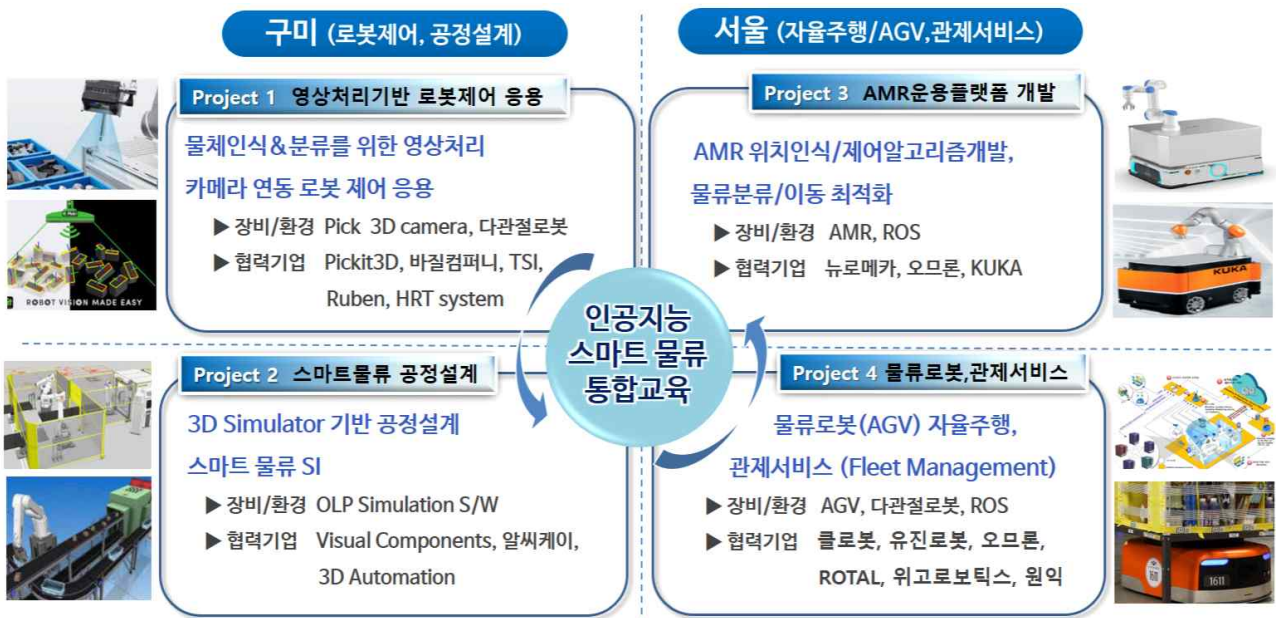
구미 (로봇제어, 공정설계)

서울 (자율주행/AGV,관제서비스)

Project 1 영상처리기반 로봇제어 응용

물체인식&분류를 위한 영상처리

카메라 연동 로봇 제어 응용

▶ 장비/환경 Pick 3D camera, 다관절로봇

▶ 협력기업 Pickit3D, 바질컴퍼니, TSI, Ruben, HRT system

ROBOT VISION MADE EASY

Project 3 AMR운용플랫폼 개발

AMR 위치인식/제어알고리즘개발,

물류분류/이동 최적화

▶ 장비/환경 AMR, ROS

▶ 협력기업 뉴로메카, 오므론, KUKA

KUKA

인공지능 스마트 물류 통합교육

Project 2 스마트물류 공정설계

3D Simulator 기반 공정설계

스마트 물류 SI

▶ 장비/환경 OLP Simulation S/W

▶ 협력기업 Visual Components, 알씨케이, 3D Automation

Project 4 물류로봇,관제서비스

물류로봇(AGV) 자율주행,

관제서비스 (Fleet Management)

▶ 장비/환경 AGV, 다관절로봇, ROS

▶ 협력기업 클로봇, 유진로봇, 오므론, ROTAL, 위고로보틱스, 원익

1611